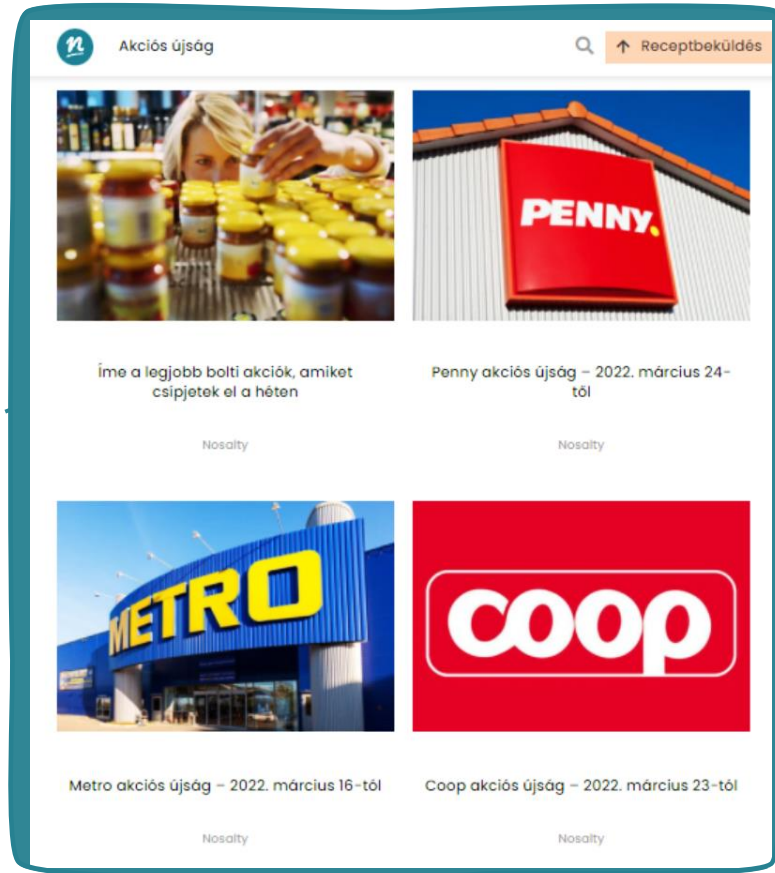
n Akciós újság

Receptbeküldés

PENNY.

Íme a legjobb bolti akciók, amiket csipjetek el a héten

Nosalty

Penny akciós újság – 2022. március 24-től

Nosalty

METRO

coop

Metro akciós újság – 2022. március 16-tól

Nosalty

Coop akciós újság – 2022. március 23-tól

Nosalty